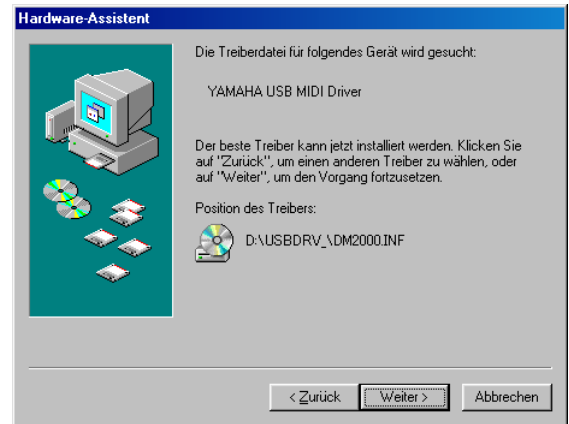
Hardware-Assistent

Die Treiberdatei für folgendes Gerät wird gesucht:

YAMAHA USB MIDI Driver

Der beste Treiber kann jetzt installiert werden. Klicken Sie auf "Zurück", um einen anderen Treiber zu wählen, oder auf "Weiter", um den Vorgang fortzusetzen.

Position des Treibers:

D:\USBDRV_\DM2000.INF

< Zurück | Weiter > | Abbrechen